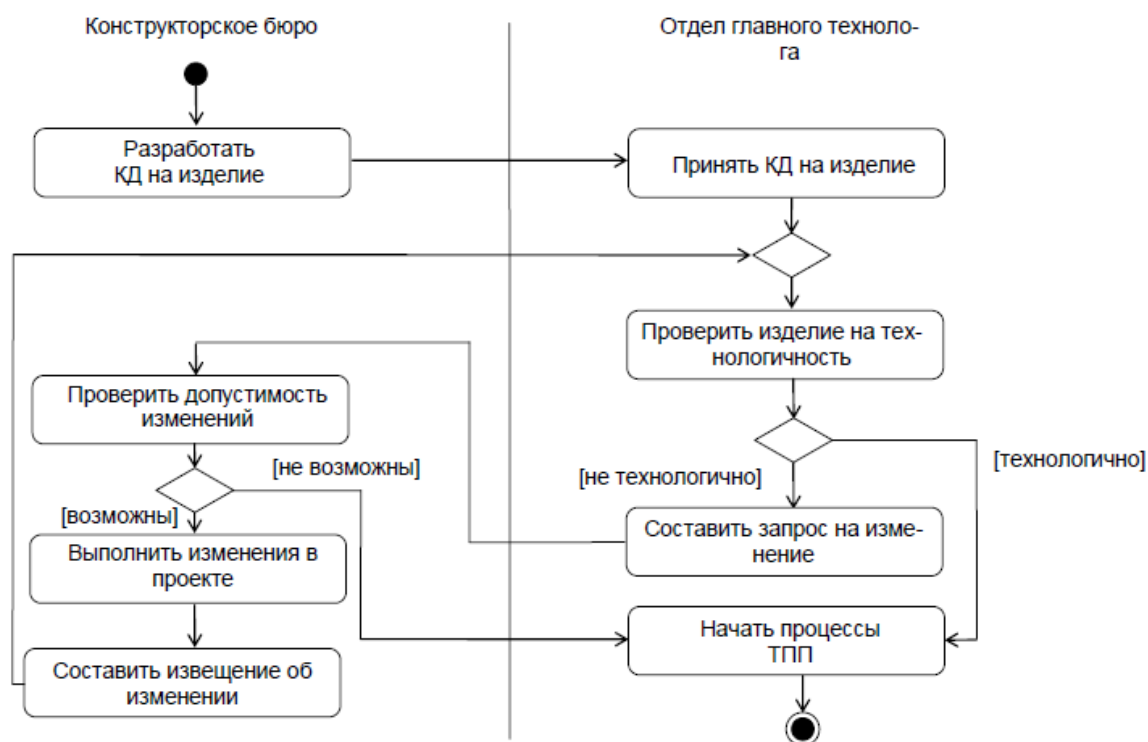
Конструкторское бюро

Отдел главного технолога

Разработать КД на изделие

Принять КД на изделие

Проверить изделие на технологичность

Проверить допустимость изменений

[не возможны]

[возможны]

[не технологично]

[технологично]

Выполнить изменения в проекте

Составить запрос на изменение

Начать процессы ТПП

Составить извещение об изменении